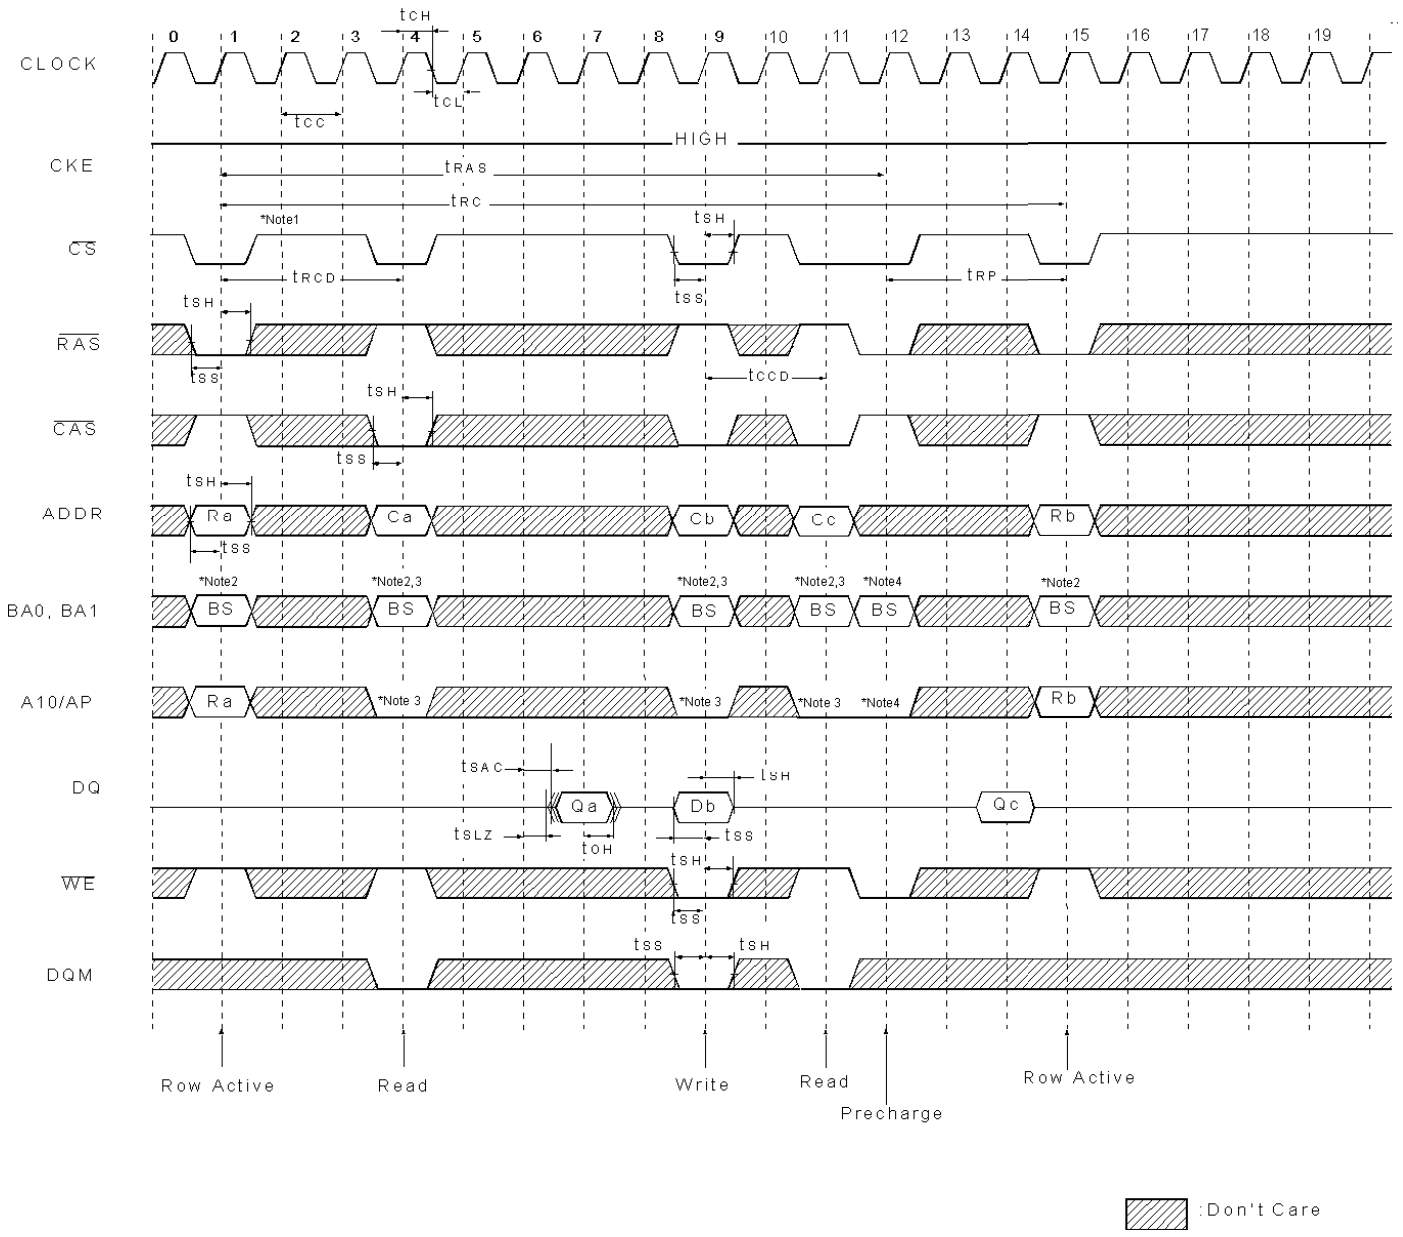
CLOCK

0 1 2 3 4 5 6 7 8 9 10 11 12 13 14 15 16 17 18 19

tCH

tCL

tCC

CKE

HIGH

tRAS

tRC

$\overline{CS}$

*Note1

tSH

tRCD

tSS

tRP

tSH

$\overline{RAS}$

tSS

tCCD

tSH

$\overline{CAS}$

tSS

tSH

ADDR

Ra

Ca

Cb

Cc

Rb

tSS

BA0, BA1

*Note2

*Note2,3

*Note2,3

*Note2,3

*Note4

*Note2

BS

BS

BS

BS

BS

BS

A10/AP

Ra

*Note 3

*Note 3

*Note 3

*Note4

Rb

DQ

tSAC

tSH

Qa

Db

Qc

tSLZ

tOH

tSS

$\overline{WE}$

tSH

tSS

DQM

tSS

tSH

Row Active

Read

Write

Read

Precharge

Row Active

:Don't Care